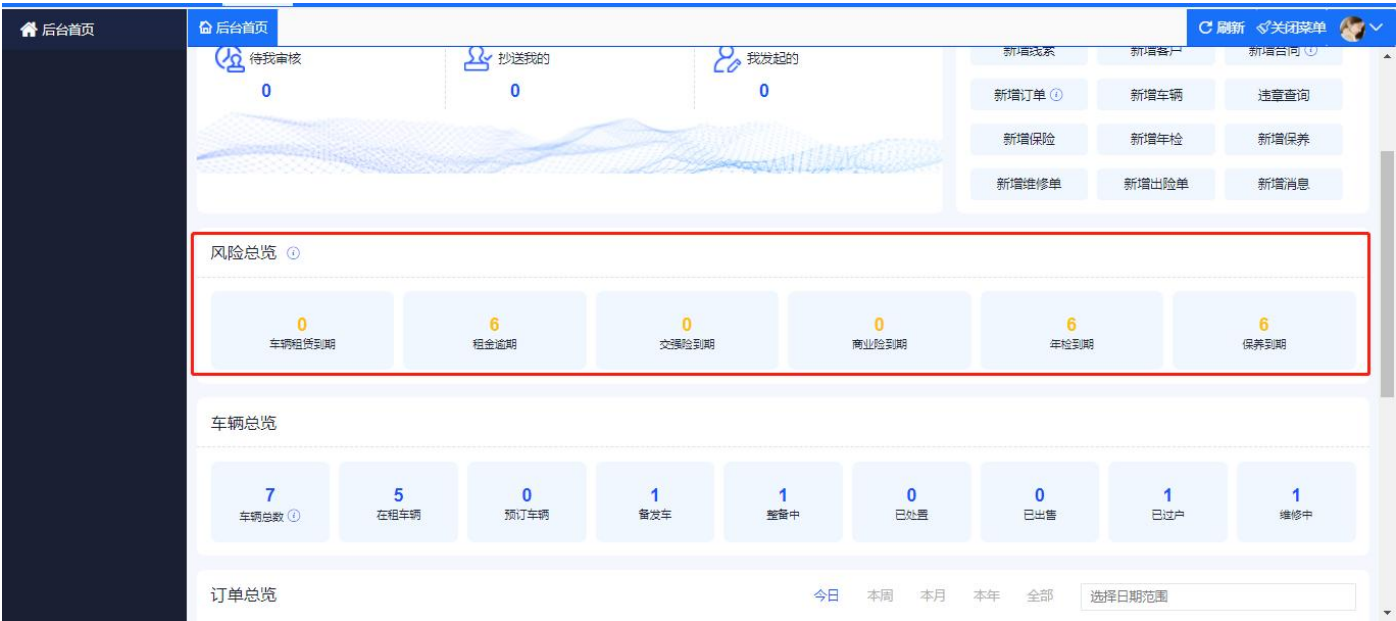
后台首页

后台首页

刷新 关闭菜单

待我审核
0

抄送我的
0

我发起的
0

新增线索 新增客户 新增合同
新增订单 新增车辆 违章查询
新增保险 新增年检 新增保养
新增维修单 新增出险单 新增消息

风险总览

| 0 | 6 | 0 | 0 | 6 | 6 |
|---|---|---|---|---|---|
| 车辆租赁到期 | 租金逾期 | 交强险到期 | 商业险到期 | 年检到期 | 保养到期 |

车辆总览

| 7 | 5 | 0 | 1 | 1 | 0 | 0 | 1 | 1 |
|---|---|---|---|---|---|---|---|---|
| 车辆总数 | 在租车辆 | 预订车辆 | 备发车 | 整备中 | 已处置 | 已出售 | 已过户 | 维修中 |

订单总览
今日 本周 本月 本年 全部 选择日期范围